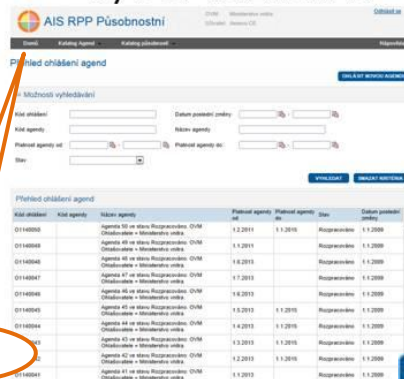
AIS RPP Působnostní

Odhlásit se

Domů Katalog Agend Katalog působností Nápověda

Přehled ohlášení agend

OHLÁSIT NOVOU AGENDU

Možnosti vyhledávání

Kód ohlášení

Datum poslední změny

Kód agendy

Název agendy

Platnost agendy od

Platnost agendy do

Stav

VYHLEDAT SMAZAT KRITÉRIA

Přehled ohlášení agend

| Kód ohlášení | Kód agendy | Název agendy | Platnost agendy od | Platnost agendy do | Stav | Datum poslední změny |
|---|---|---|---|---|---|---|
| O1140050 | | Agenda 50 ve stavu Rozpracováno. OVM Ohlašovatele = Ministerstvo vnitra | 1.2.2011 | 1.1.2015 | Rozpracováno | 1.1.2009 |
| O1140049 | | Agenda 49 ve stavu Rozpracováno. OVM Ohlašovatele = Ministerstvo vnitra | 1.1.2013 | | Rozpracováno | 1.1.2009 |
| O1140048 | | Agenda 48 ve stavu Rozpracováno. OVM Ohlašovatele = Ministerstvo vnitra | 1.6.2013 | | Rozpracováno | 1.1.2009 |
| O1140047 | | Agenda 47 ve stavu Rozpracováno. OVM Ohlašovatele = Ministerstvo vnitra | 1.7.2013 | | Rozpracováno | 1.1.2009 |
| O1140046 | | Agenda 46 ve stavu Rozpracováno. OVM Ohlašovatele = Ministerstvo vnitra | 1.6.2013 | | Rozpracováno | 1.1.2009 |
| O1140045 | | Agenda 45 ve stavu Rozpracováno. OVM Ohlašovatele = Ministerstvo vnitra | 1.5.2013 | 1.1.2015 | Rozpracováno | 1.1.2009 |
| O1140044 | | Agenda 44 ve stavu Rozpracováno. OVM Ohlašovatele = Ministerstvo vnitra | 1.4.2013 | 1.1.2015 | Rozpracováno | 1.1.2009 |
| O1140043 | | Agenda 43 ve stavu Rozpracováno. OVM Ohlašovatele = Ministerstvo vnitra | 1.3.2013 | 1.1.2015 | Rozpracováno | 1.1.2009 |
| O1140042 | | Agenda 42 ve stavu Rozpracováno. OVM Ohlašovatele = Ministerstvo vnitra | 1.2.2013 | 1.1.2015 | Rozpracováno | 1.1.2009 |
| O1140041 | | Agenda 41 ve stavu Rozpracováno. OVM Ohlašovatele = Ministerstvo vnitra | 1.1.2013 | | Rozpracováno | 1.1.2009 |